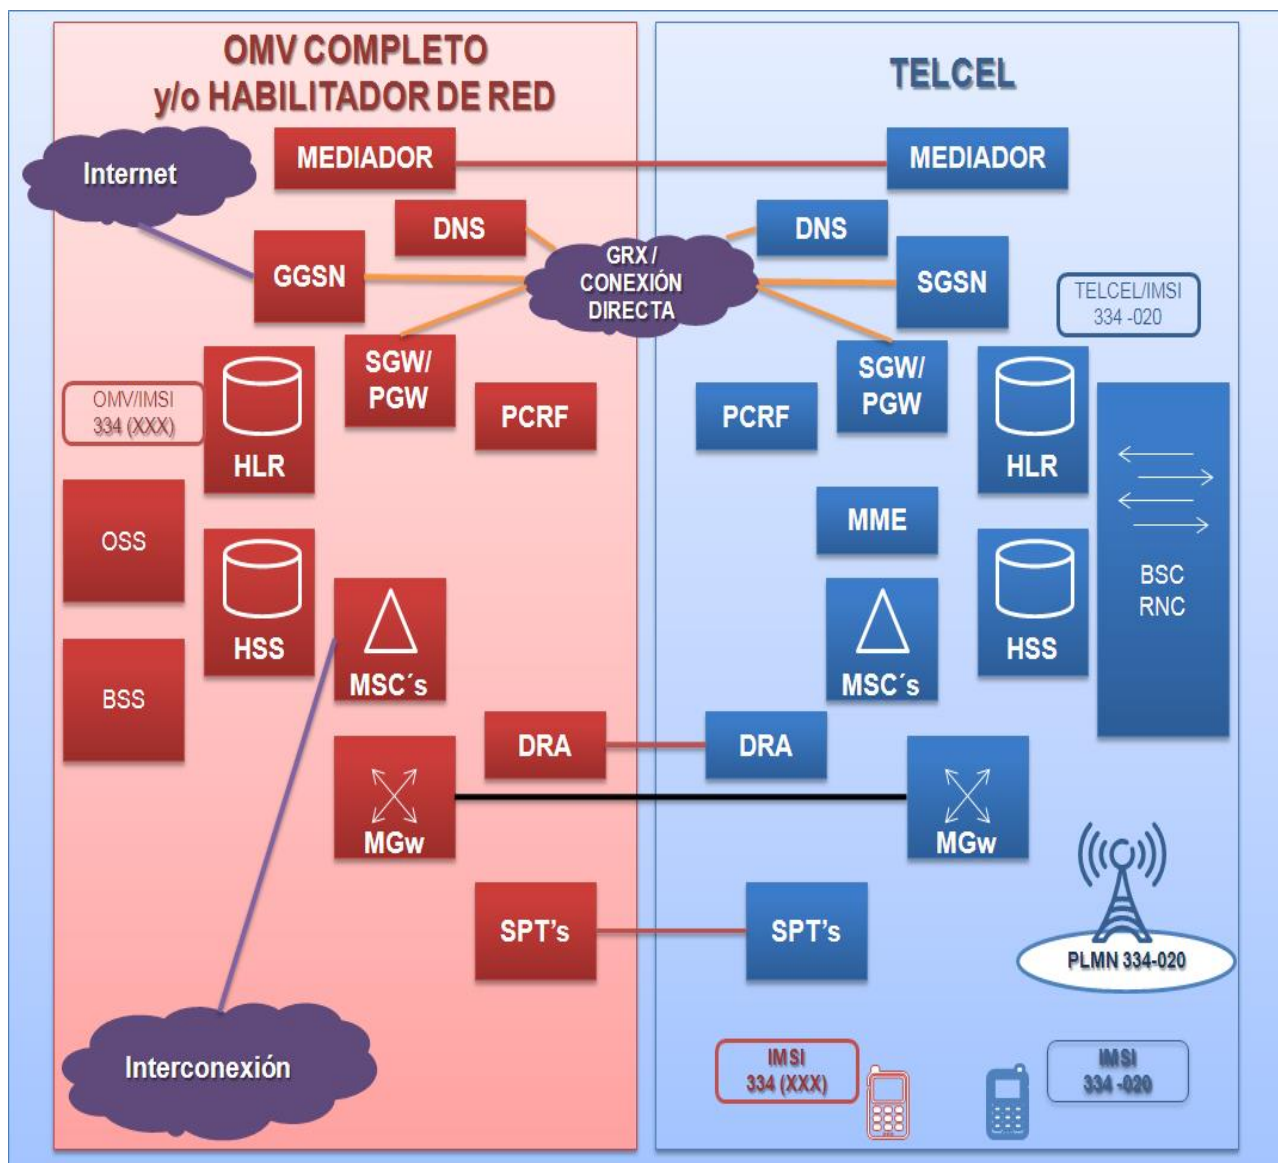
OMV COMPLETO
y/o HABILITADOR DE RED

TELCEL

Internet

MEDIADOR

MEDIADOR

DNS

DNS

GGSN

GRX / CONEXIÓN DIRECTA

SGSN

TELCEL/IMSI 334 -020

SGW/ PGW

SGW/ PGW

OMV/IMSI 334 (XXX)

HLR

PCRF

PCRF

HLR

MME

OSS

HSS

MSC´s

MSC´s

HSS

BSC RNC

BSS

DRA

DRA

MGw

MGw

SPT's

SPT's

PLMN 334-020

Interconexión

IMSI 334 (XXX)

IMSI 334 -020